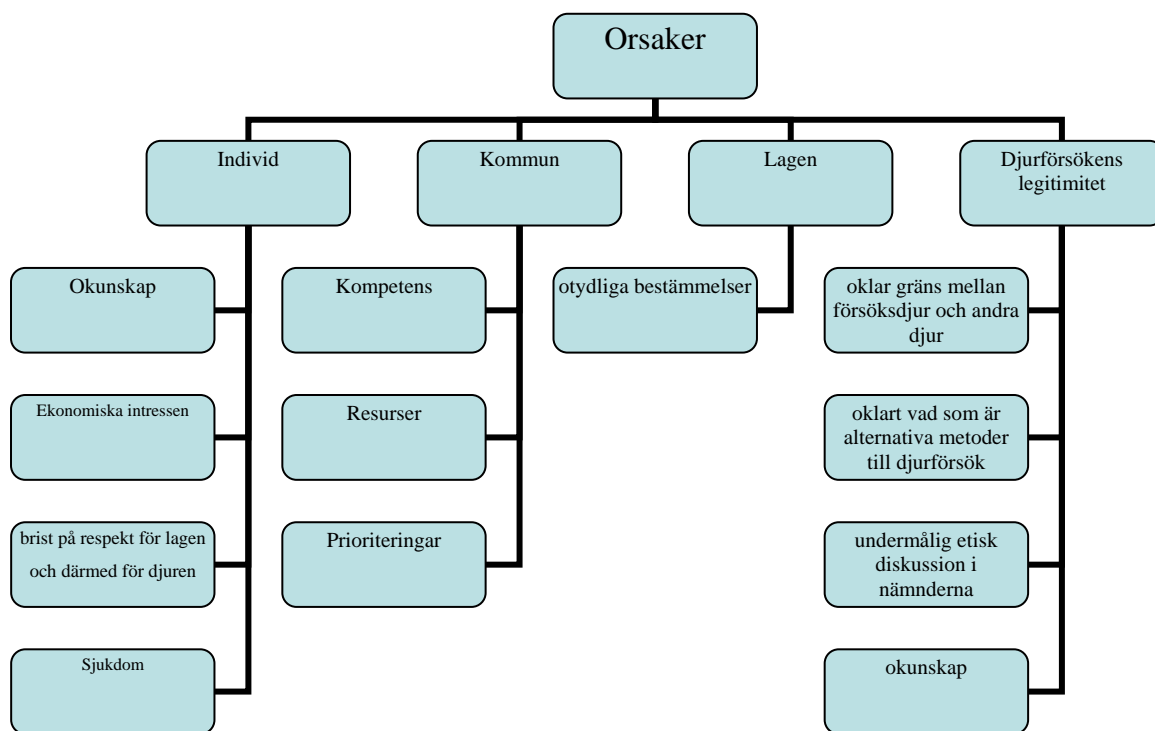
Orsaker

Individ

Okunskap

Ekonomiska intressen

brist på respekt för lagen och därmed för djuren

Sjukdom

Kommun

Kompetens

Resurser

Prioriteringar

Lagen

otydliga bestämmelser

Djurförsökens legitimitet

oklar gräns mellan försöksdjur och andra djur

oklart vad som är alternativa metoder till djurförsök

undermålig etisk diskussion i nämnderna

okunskap